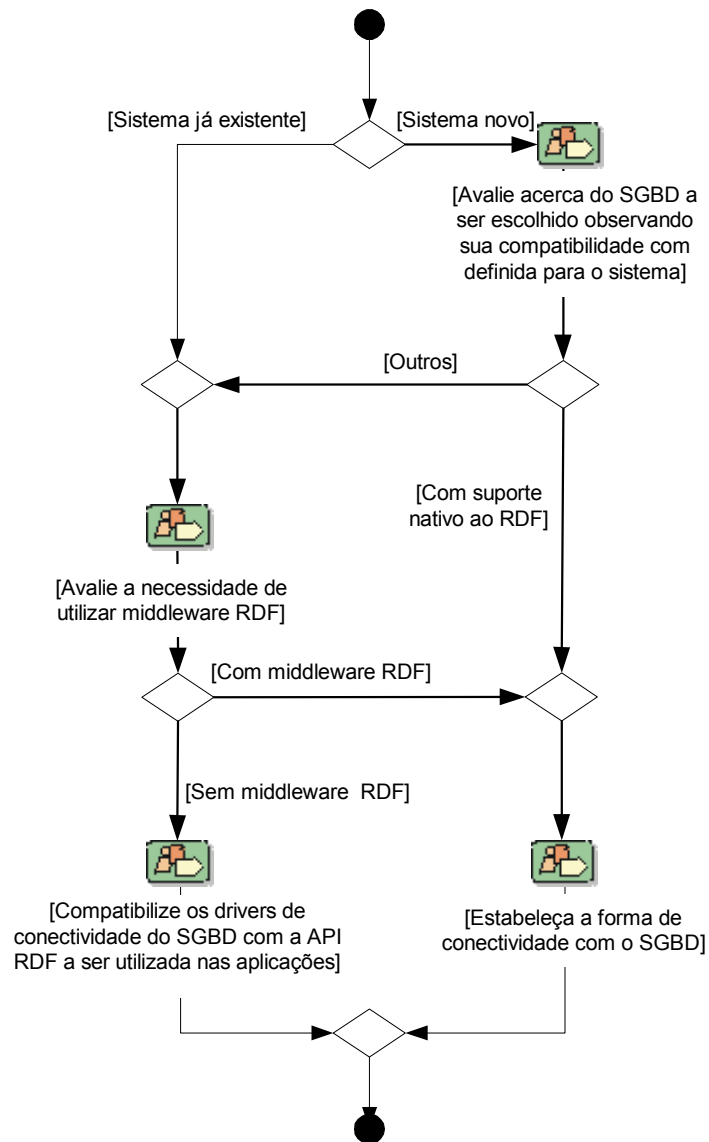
[Sistema já existente]

[Sistema novo]

[Avalie acerca do SGBD a ser escolhido observando sua compatibilidade com definida para o sistema]

[Outros]

[Com suporte nativo ao RDF]

[Avalie a necessidade de utilizar middleware RDF]

[Com middleware RDF]

[Sem middleware RDF]

[Compatibilize os drivers de conectividade do SGBD com a API RDF a ser utilizada nas aplicações]

[Estabeleça a forma de conectividade com o SGBD]